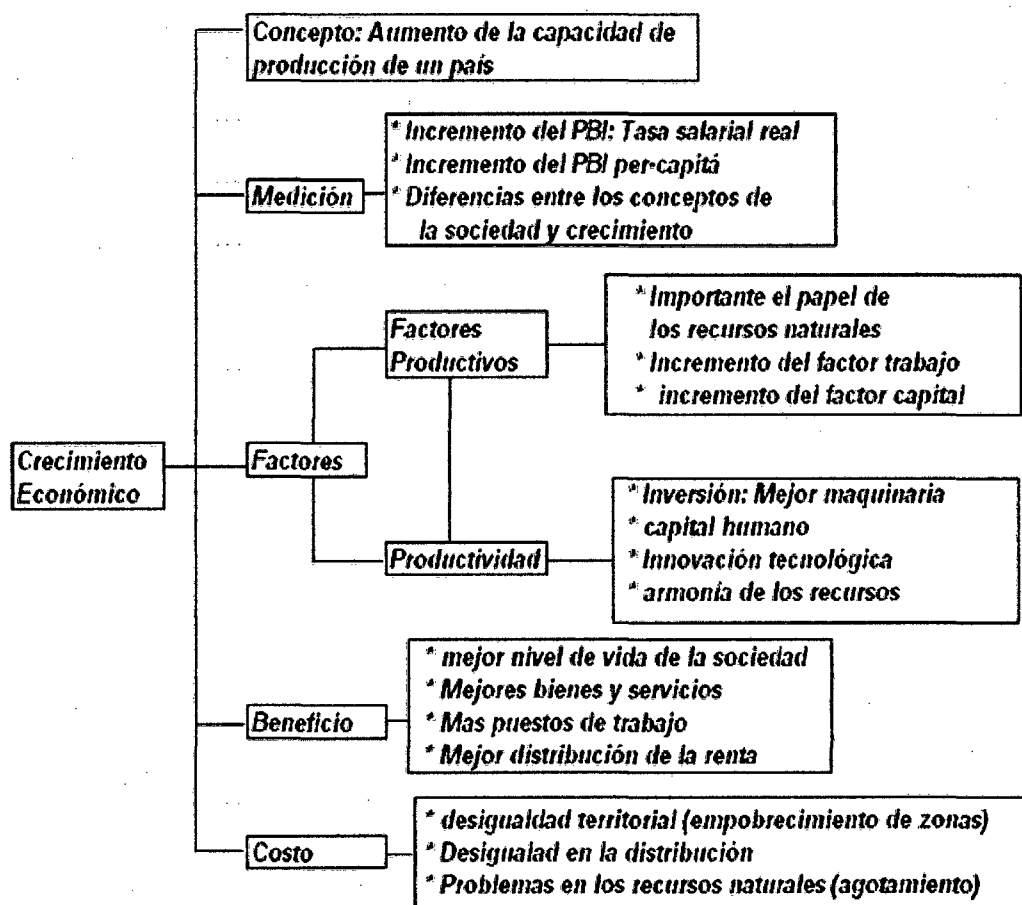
Concepto: Aumento de la capacidad de producción de un país

Medición

* Incremento del PBI: Tasa salarial real
* Incremento del PBI per-capitá
* Diferencias entre los conceptos de la sociedad y crecimiento

Crecimiento Económico

Factores

Factores Productivos

* Importante el papel de los recursos naturales
* Incremento del factor trabajo
* incremento del factor capital

Productividad

* Inversión: Mejor maquinaria
* capital humano
* Innovación tecnológica
* armonía de los recursos

Beneficio

* mejor nivel de vida de la sociedad
* Mejores bienes y servicios
* Mas puestos de trabajo
* Mejor distribución de la renta

Costo

* desigualdad territorial (empobrecimiento de zonas)
* Desigualad en la distribución
* Problemas en los recursos naturales (agotamiento)